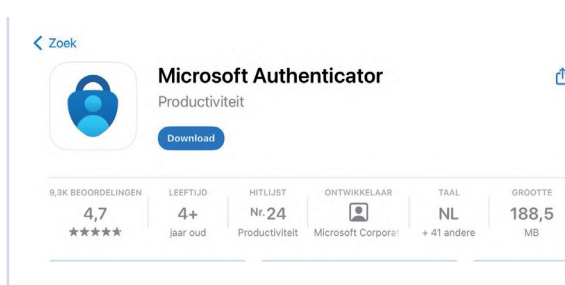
< Zoek

Microsoft Authenticator

Productiviteit

Download

9,3K BEOORDELINGEN
4,7
★★★★★

LEEFTIJD
4+
jaar oud

HITLIJST
Nr. 24
Productiviteit

ONTWIKKELAAR
Microsoft Corporat

TAAL
NL
+ 41 andere

GROOTTE
188,5
MB